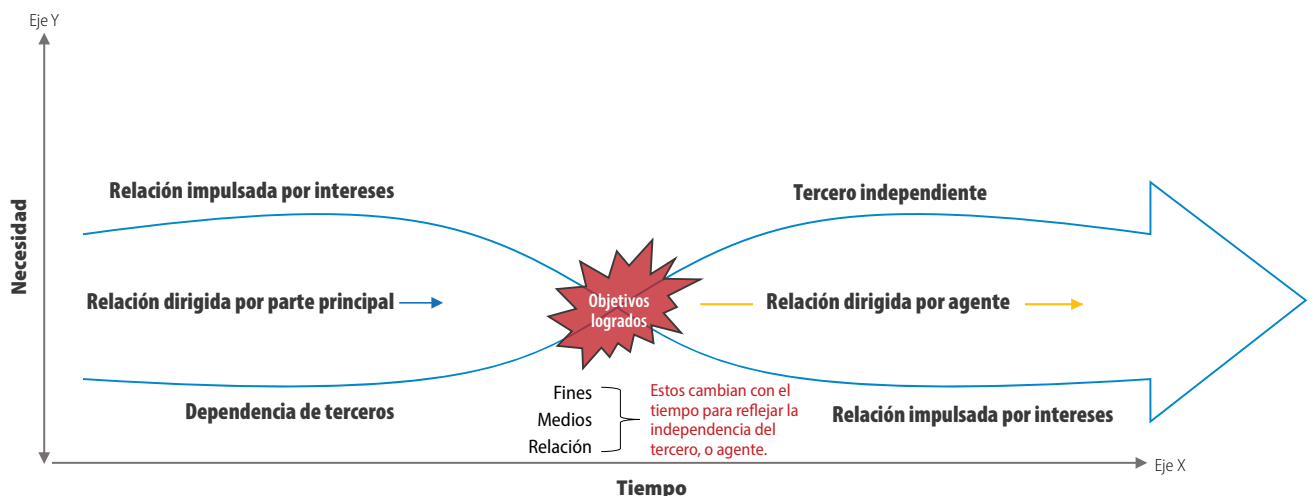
Eje Y

Necesidad

Relación impulsada por intereses

Tercero independiente

Relación dirigida por parte principal

Objetivos logrados

Relación dirigida por agente

Dependencia de terceros

Fines
Medios
Relación

Estos cambian con el tiempo para reflejar la independencia del tercero, o agente.

Relación impulsada por intereses

Eje X

Tiempo